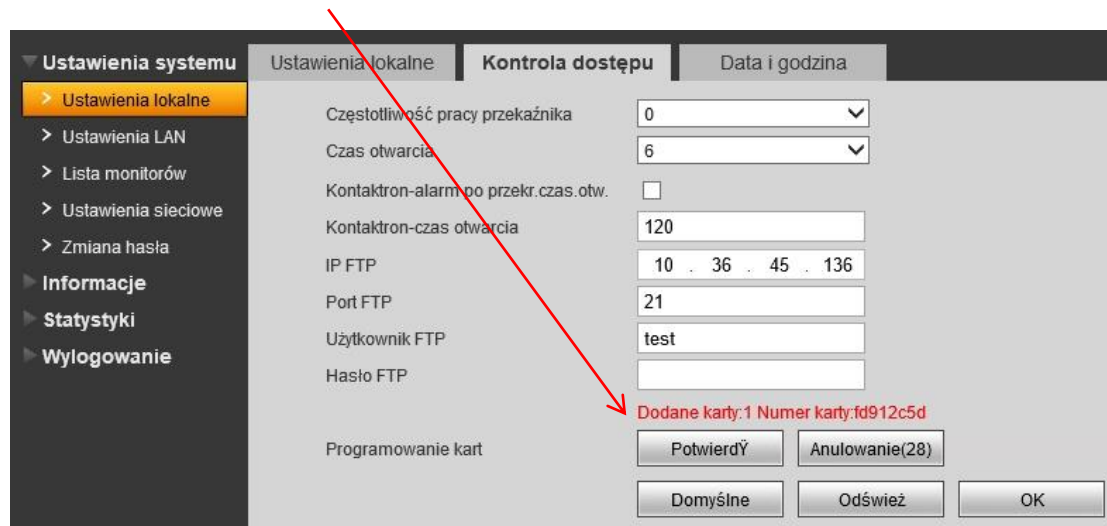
Ustawienia systemu
Ustawienia lokalne
Ustawienia LAN
Lista monitorów
Ustawienia sieciowe
Zmiana hasła
Informacje
Statystyki
Wylogowanie

Ustawienia lokalne | Kontrola dostępu | Data i godzina

Częstotliwość pracy przekaźnika 0
Czas otwarcia 6
Kontaktron-alarm po przekr.czas.otw.
Kontaktron-czas otwarcia 120
IP FTP 10 . 36 . 45 . 136
Port FTP 21
Użytkownik FTP test
Hasło FTP
Dodane karty:1 Numer karty:fd912c5d
Programowanie kart
PotwierdŸ
Anulowanie(28)
Domyślne
Odśwież
OK